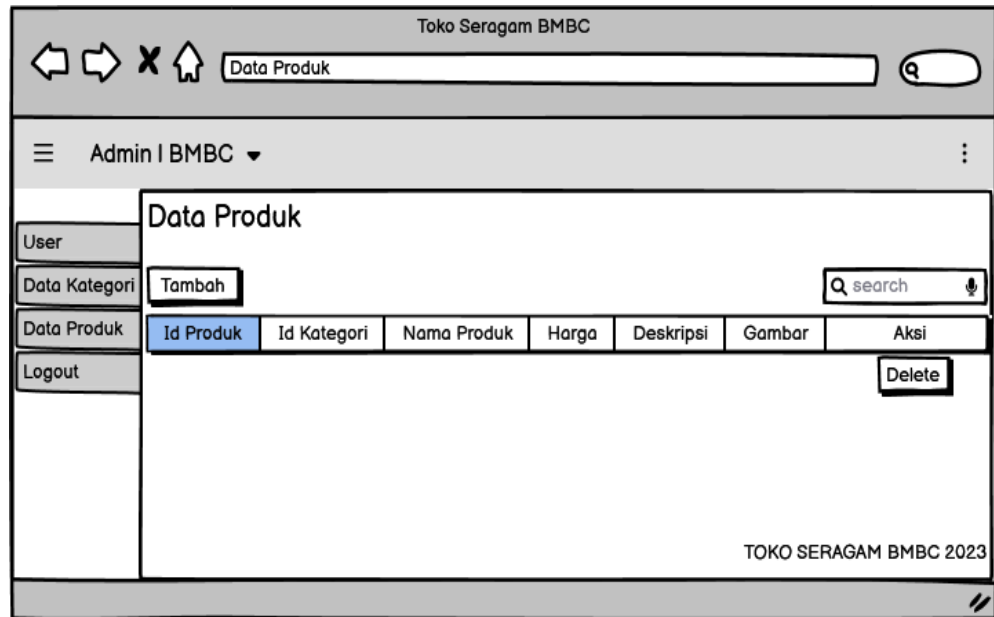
Toko Seragam BMBC

Data Produk

Admin I BMBC

User
Data Kategori
Data Produk
Logout

Data Produk

Tambah

search

| Id Produk | Id Kategori | Nama Produk | Harga | Deskripsi | Gambar | Aksi |
|---|---|---|---|---|---|---|
| | | | | | | Delete |

TOKO SERAGAM BMBC 2023